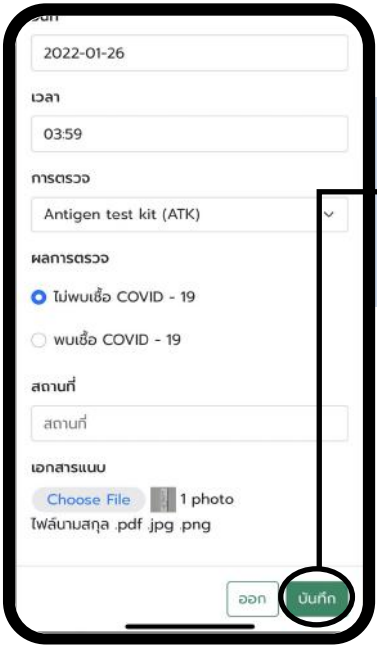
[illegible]

2022-01-26

เวลา

03:59

การตรวจ

Antigen test kit (ATK)

ผลการตรวจ

ไม่พบเชื้อ COVID - 19

พบเชื้อ COVID - 19

สถานที่

สถานที่

เอกสารแนบ

Choose File 1 photo

ไฟล์นามสกุล .pdf .jpg .png

ออก

บันทึก